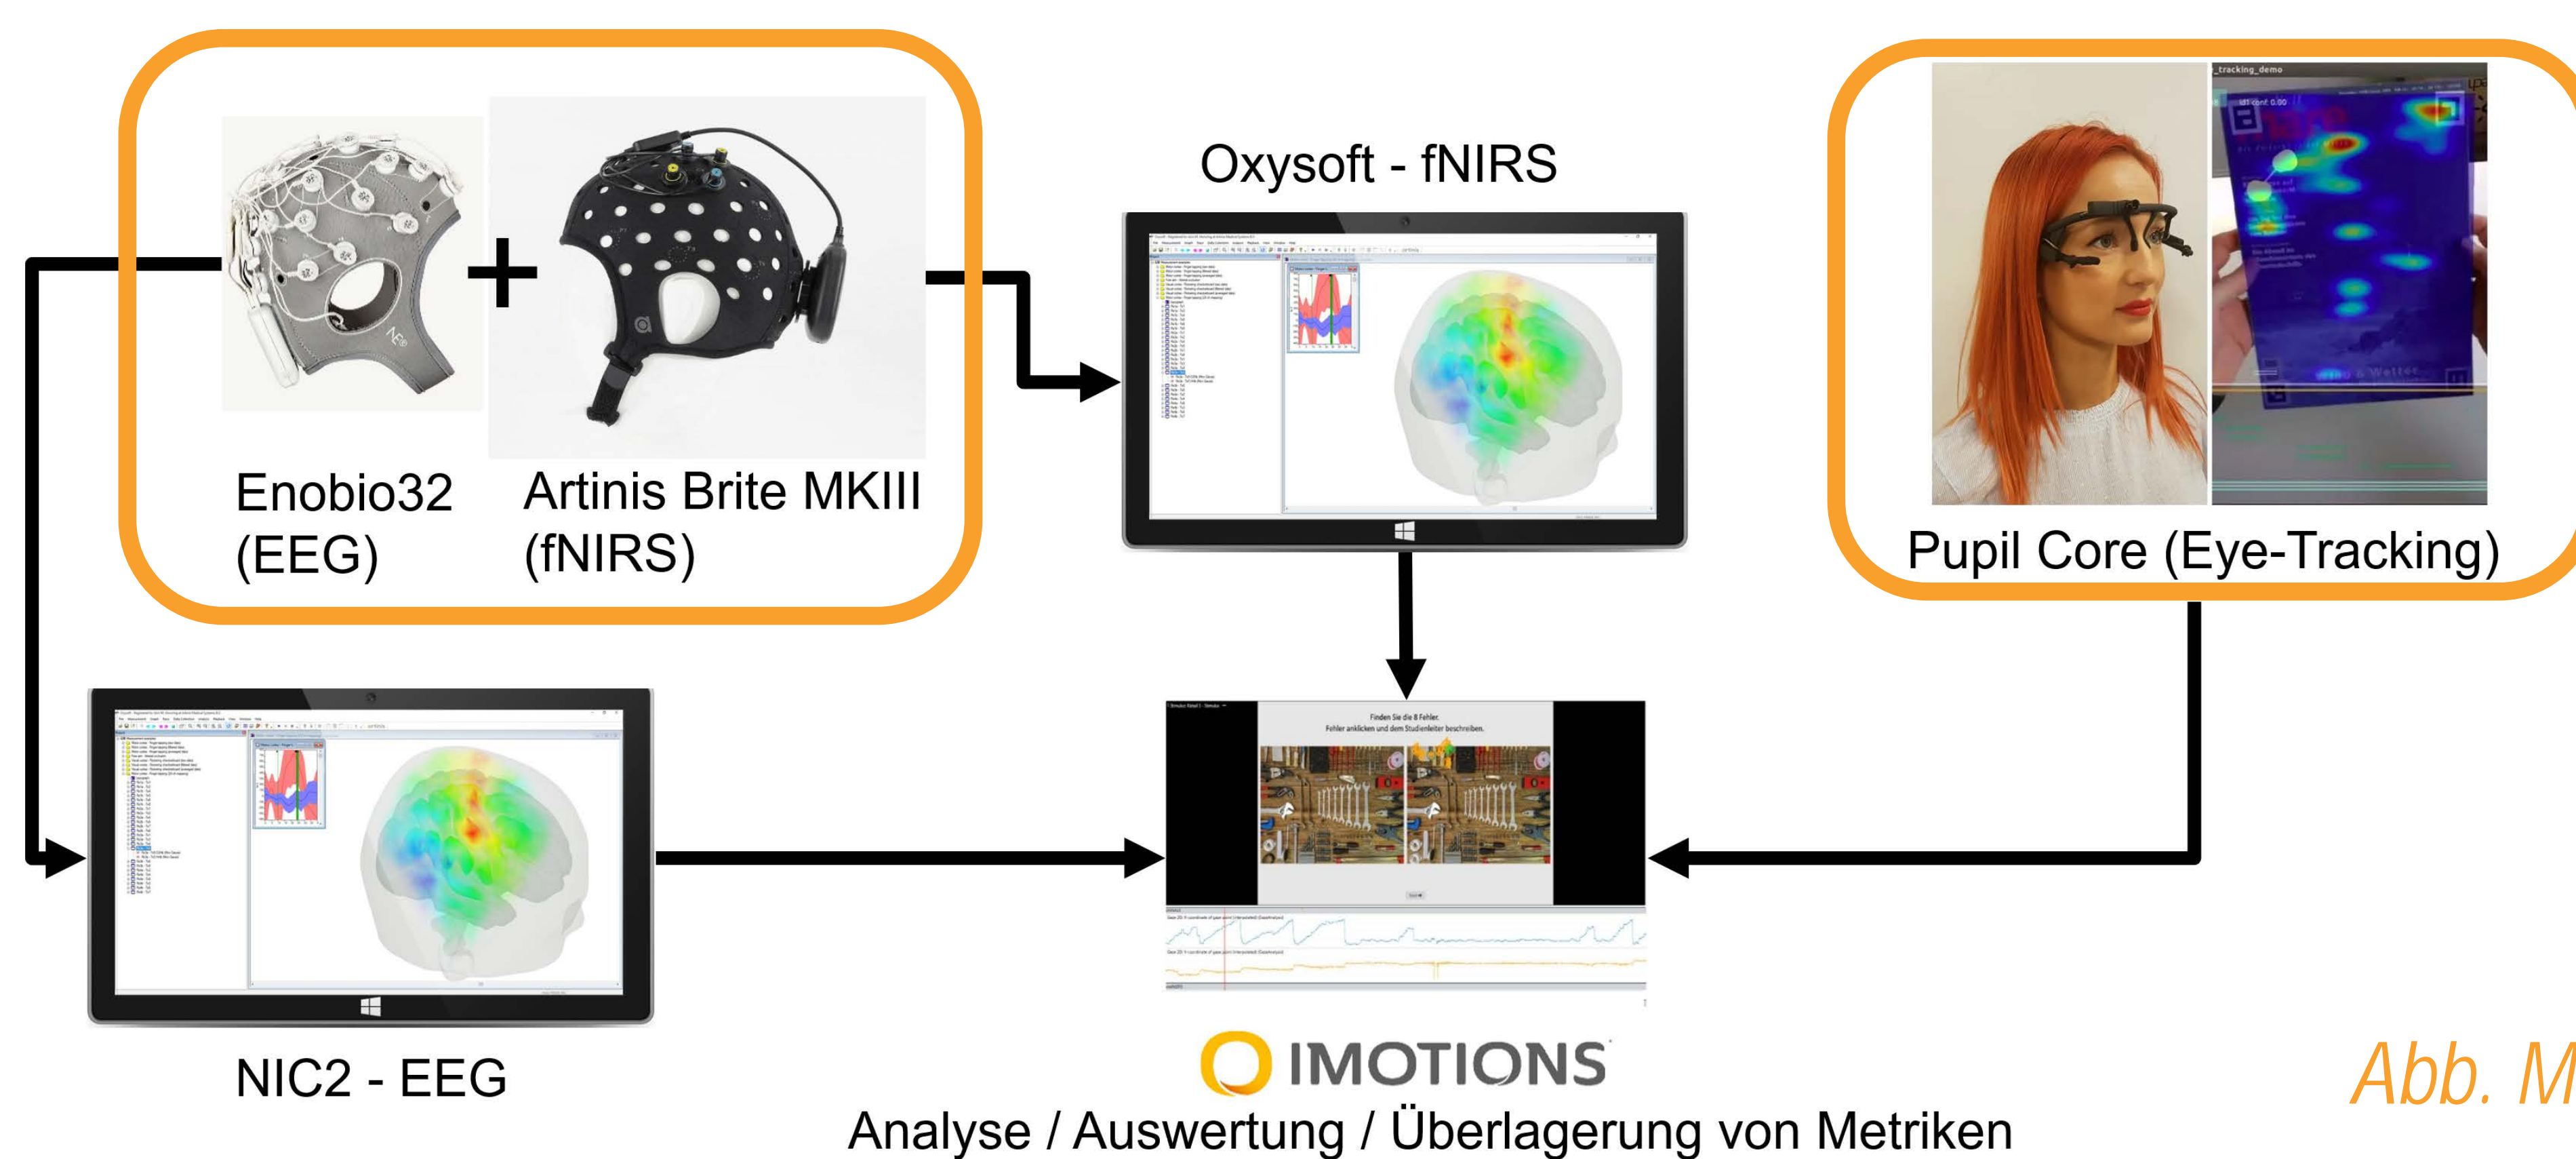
Enobio32 (EEG)

Artinis Brite MKIII (fNIRS)

Oxysoft - fNIRS

_tracking_demo

Pupil Core (Eye-Tracking)

Finden Sie die 8 Fehler.
Fehler anklicken und dem Studienleiter beschreiben.

NIC2 - EEG

IMOTIONS
Analyse / Auswertung / Überlagerung von Metriken

Abb. M